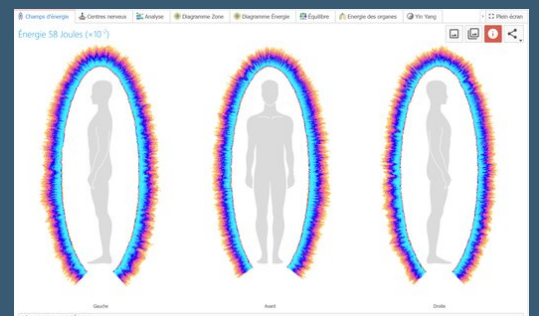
Champs d'énergie | Centres nerveux | Analyse | Diagramme Zone | Diagramme Énergie | Équilibre | Énergie des organes | Yin Yang | Plein écran

Énergie 58 Joules ($\times 10^{-2}$)

Gauche

Avant

Droite